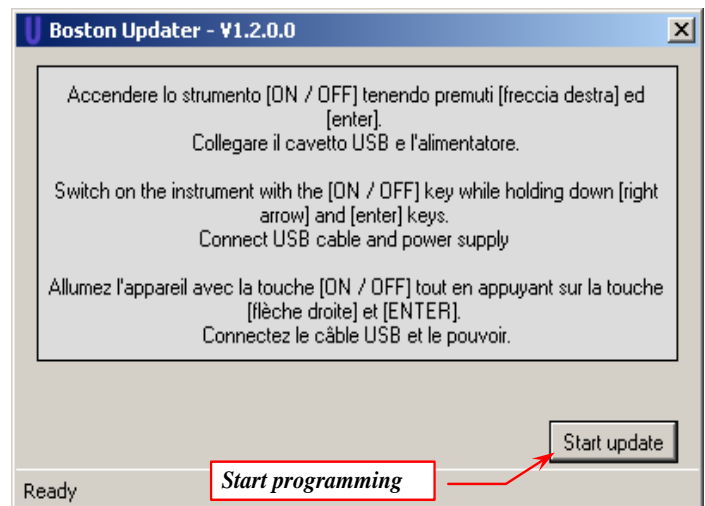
Boston Updater - V1.2.0.0

Accendere lo strumento [ON / OFF] tenendo premuti [freccia destra] ed [enter].
Collegare il cavetto USB e l'alimentatore.

Switch on the instrument with the [ON / OFF] key while holding down [right arrow] and [enter] keys.
Connect USB cable and power supply

Allumez l'appareil avec la touche [ON / OFF] tout en appuyant sur la touche [flèche droite] et [ENTER].
Connectez le câble USB et le pouvoir.

Start update

Start programming

Ready